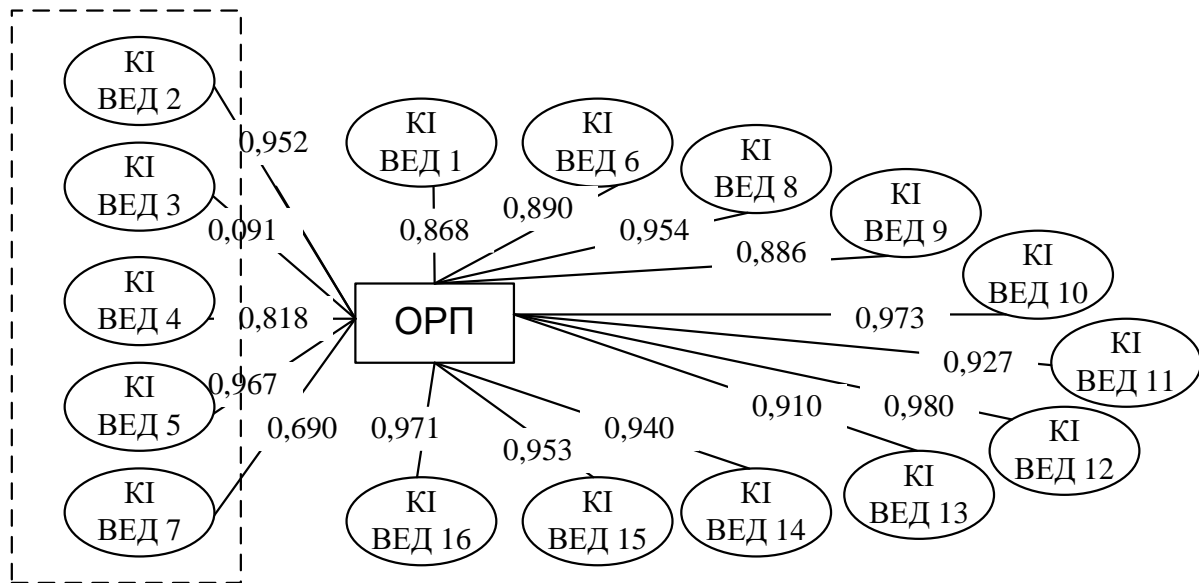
КІ ВЕД 2
0,952
КІ ВЕД 3
0,091
КІ ВЕД 4
0,818
КІ ВЕД 5
0,967
КІ ВЕД 7
0,690
КІ ВЕД 1
0,868
КІ ВЕД 6
0,890
КІ ВЕД 8
0,954
КІ ВЕД 9
0,886
КІ ВЕД 10
0,973
КІ ВЕД 11
0,927
КІ ВЕД 12
0,980
КІ ВЕД 13
0,910
КІ ВЕД 14
0,940
КІ ВЕД 15
0,953
КІ ВЕД 16
0,971
ОРП